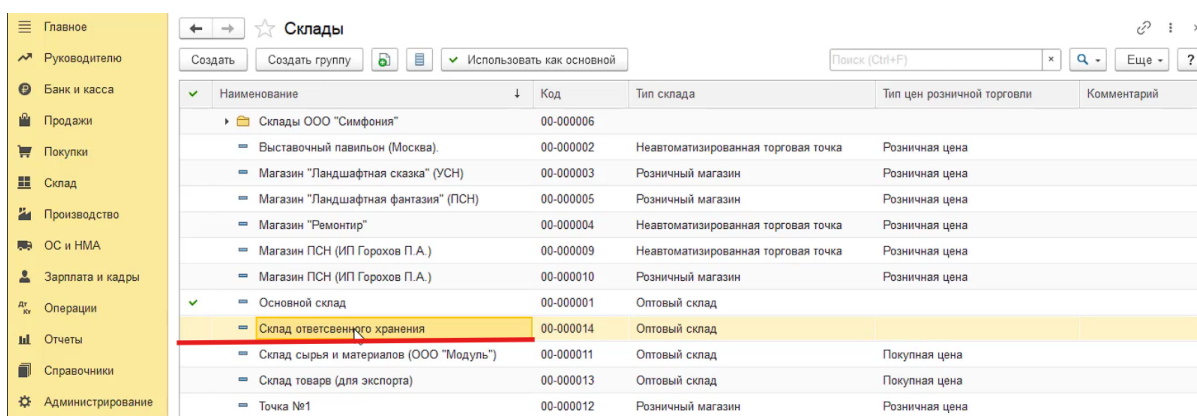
Главное
Руководителю
Банк и касса
Продажи
Покупки
Склад
Производство
ОС и НМА
Зарплата и кадры
Операции
Отчеты
Справочники
Администрирование

Склады

Создать | Создать группу | Использовать как основной | Поиск (Ctrl+F) | × | Еще | ?

| | Наименование | Код | Тип склада | Тип цен розничной торговли | Комментарий |
|---|---|---|---|---|---|
| | Склады ООО "Симфония" | 00-000006 | | | |
| | Выставочный павильон (Москва). | 00-000002 | Неавтоматизированная торговая точка | Розничная цена | |
| | Магазин "Ландшафтная сказка" (УСН) | 00-000003 | Розничный магазин | Розничная цена | |
| | Магазин "Ландшафтная фантазия" (ПСН) | 00-000005 | Розничный магазин | Розничная цена | |
| | Магазин "Ремонтир" | 00-000004 | Неавтоматизированная торговая точка | Розничная цена | |
| | Магазин ПСН (ИП Горохов П.А.) | 00-000009 | Неавтоматизированная торговая точка | Розничная цена | |
| | Магазин ПСН (ИП Горохов П.А.) | 00-000010 | Розничный магазин | Розничная цена | |
| ✓ | Основной склад | 00-000001 | Оптовый склад | | |
| | Склад ответсвенного хранения | 00-000014 | Оптовый склад | | |
| | Склад сырья и материалов (ООО "Модуль") | 00-000011 | Оптовый склад | Покупная цена | |
| | Склад товарв (для экспорта) | 00-000013 | Оптовый склад | Покупная цена | |
| | Точка №1 | 00-000012 | Розничный магазин | Розничная цена | |